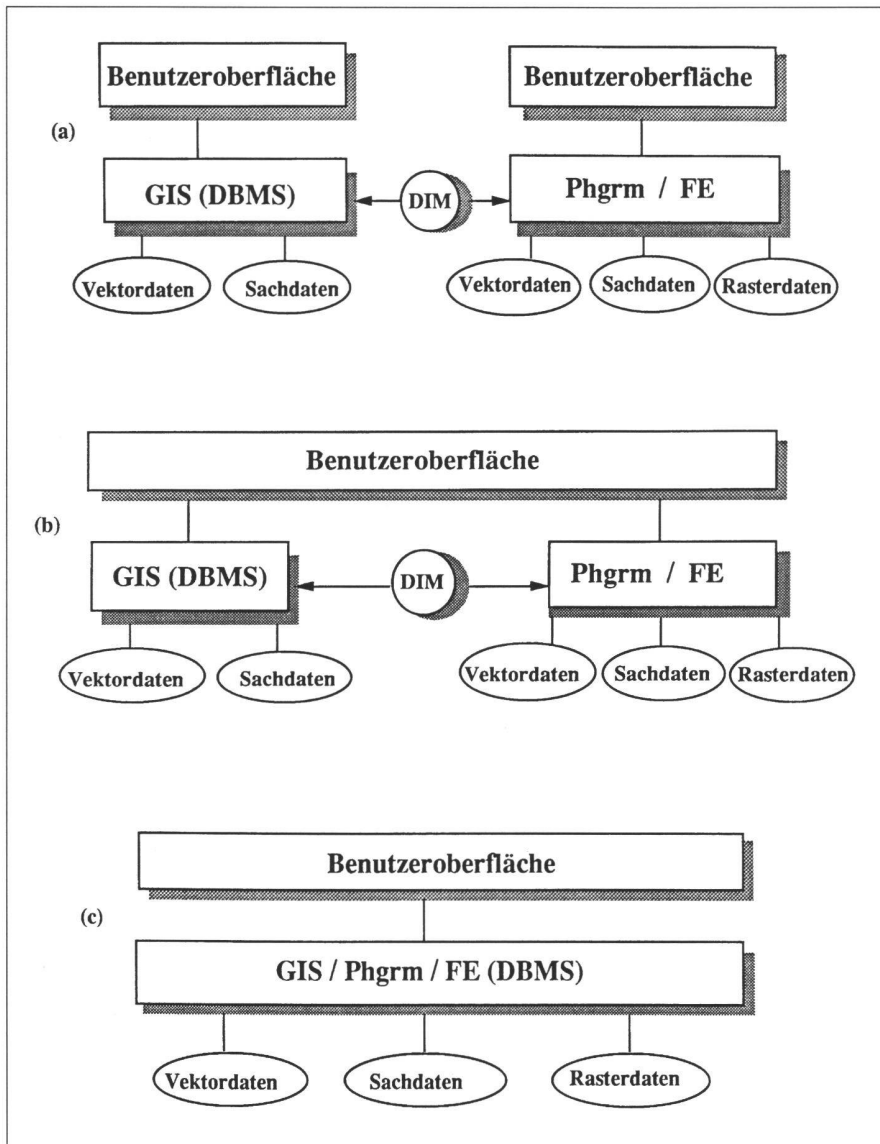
Benutzeroberfläche

Benutzeroberfläche

(a)

GIS (DBMS)

DIM

Phgrm / FE

Vektordaten

Sachdaten

Vektordaten

Sachdaten

Rasterdaten

Benutzeroberfläche

(b)

GIS (DBMS)

DIM

Phgrm / FE

Vektordaten

Sachdaten

Vektordaten

Sachdaten

Rasterdaten

Benutzeroberfläche

(c)

GIS / Phgrm / FE (DBMS)

Vektordaten

Sachdaten

Rasterdaten